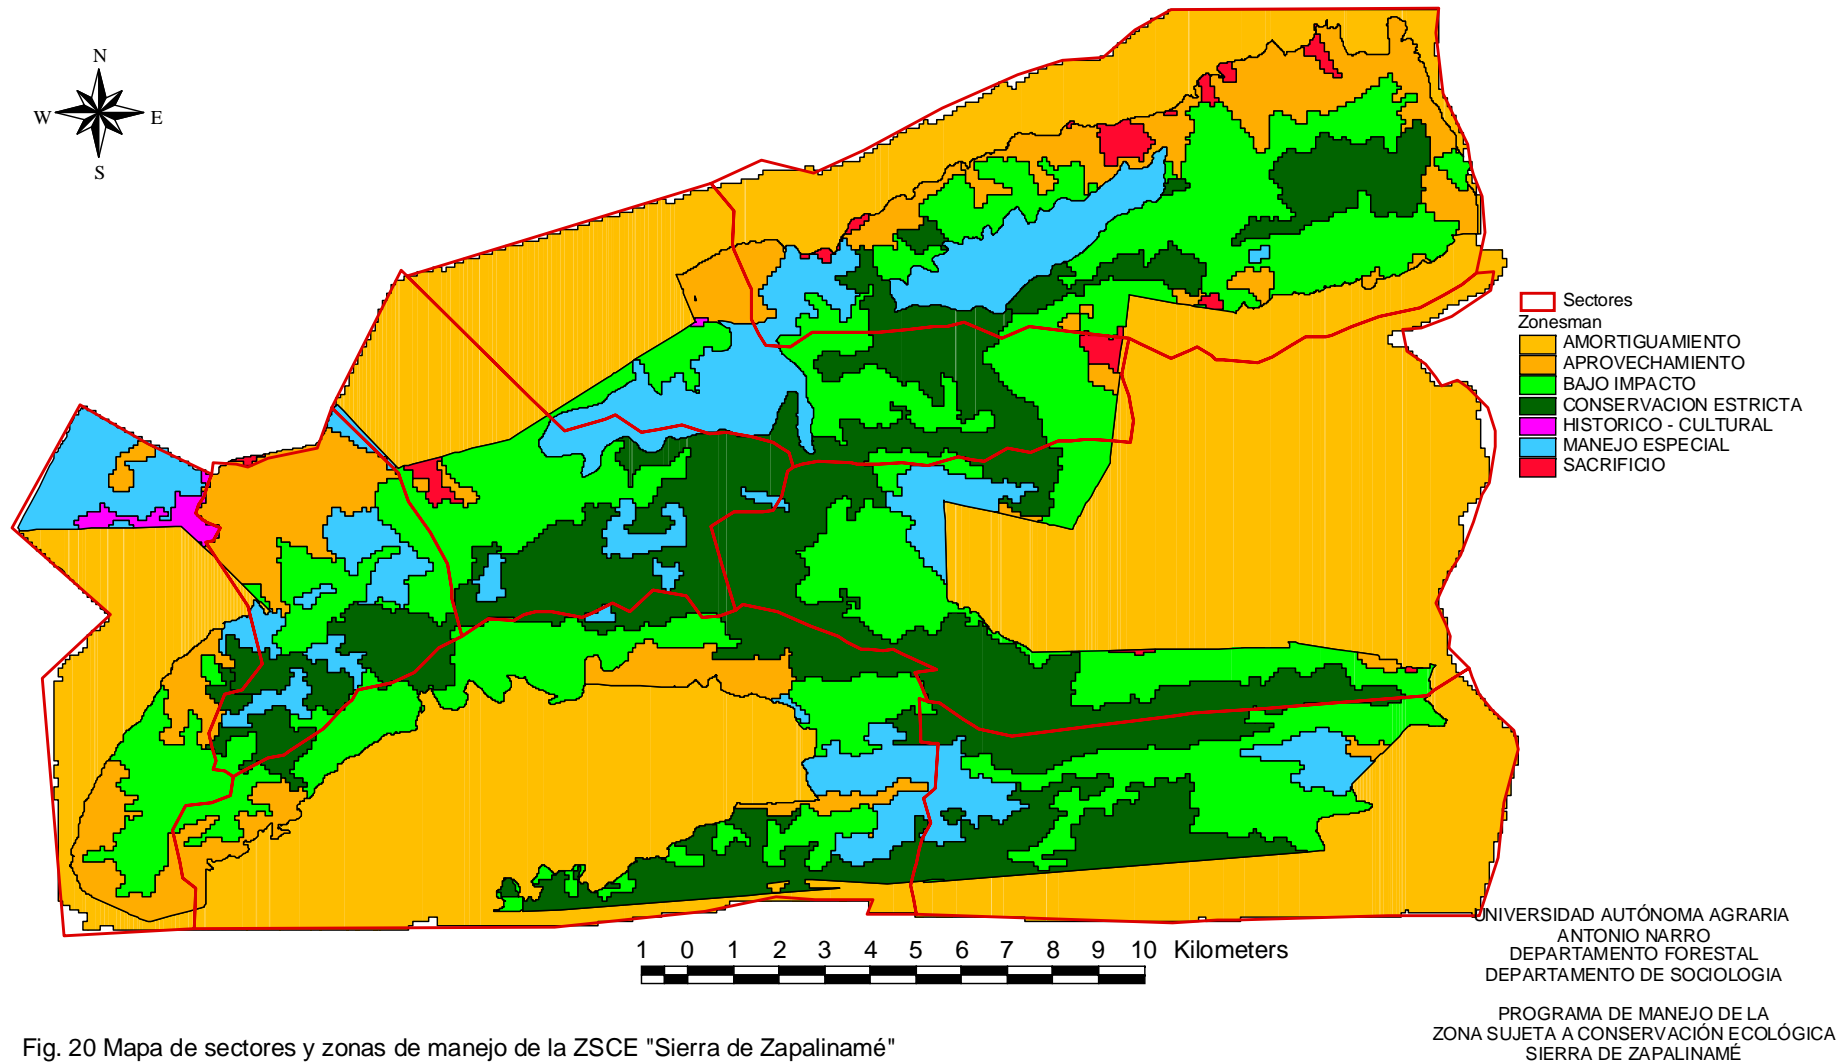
N
W
E
S

Sectores
Zonesman
AMORTIGUAMIENTO
APROVECHAMIENTO
BAJO IMPACTO
CONSERVACION ESTRICTA
HISTORICO - CULTURAL
MANEJO ESPECIAL
SACRIFICIO

1 0 1 2 3 4 5 6 7 8 9 10 Kilometers

UNIVERSIDAD AUTÓNOMA AGRARIA ANTONIO NARRO
DEPARTAMENTO FORESTAL
DEPARTAMENTO DE SOCIOLOGIA

PROGRAMA DE MANEJO DE LA ZONA SUJETA A CONSERVACIÓN ECOLÓGICA SIERRA DE ZAPALINAMÉ

Fig. 20 Mapa de sectores y zonas de manejo de la ZSCE "Sierra de Zapalinamé"